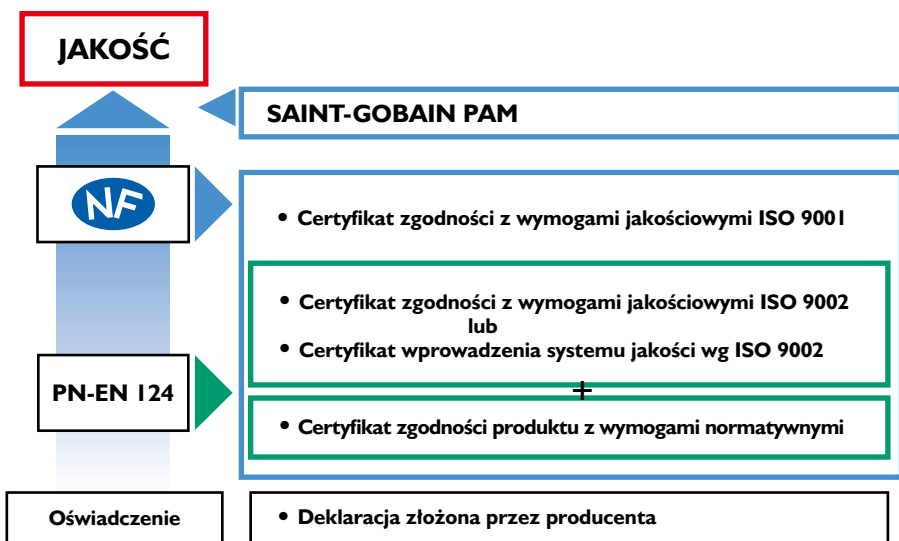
JAKOŚĆ

SAINT-GOBAIN PAM

NF

• Certyfikat zgodności z wymogami jakościowymi ISO 9001

• Certyfikat zgodności z wymogami jakościowymi ISO 9002
lub
• Certyfikat wprowadzenia systemu jakości wg ISO 9002

PN-EN 124

+

• Certyfikat zgodności produktu z wymogami normatywnymi

Oświadczenie

• Deklaracja złożona przez producenta